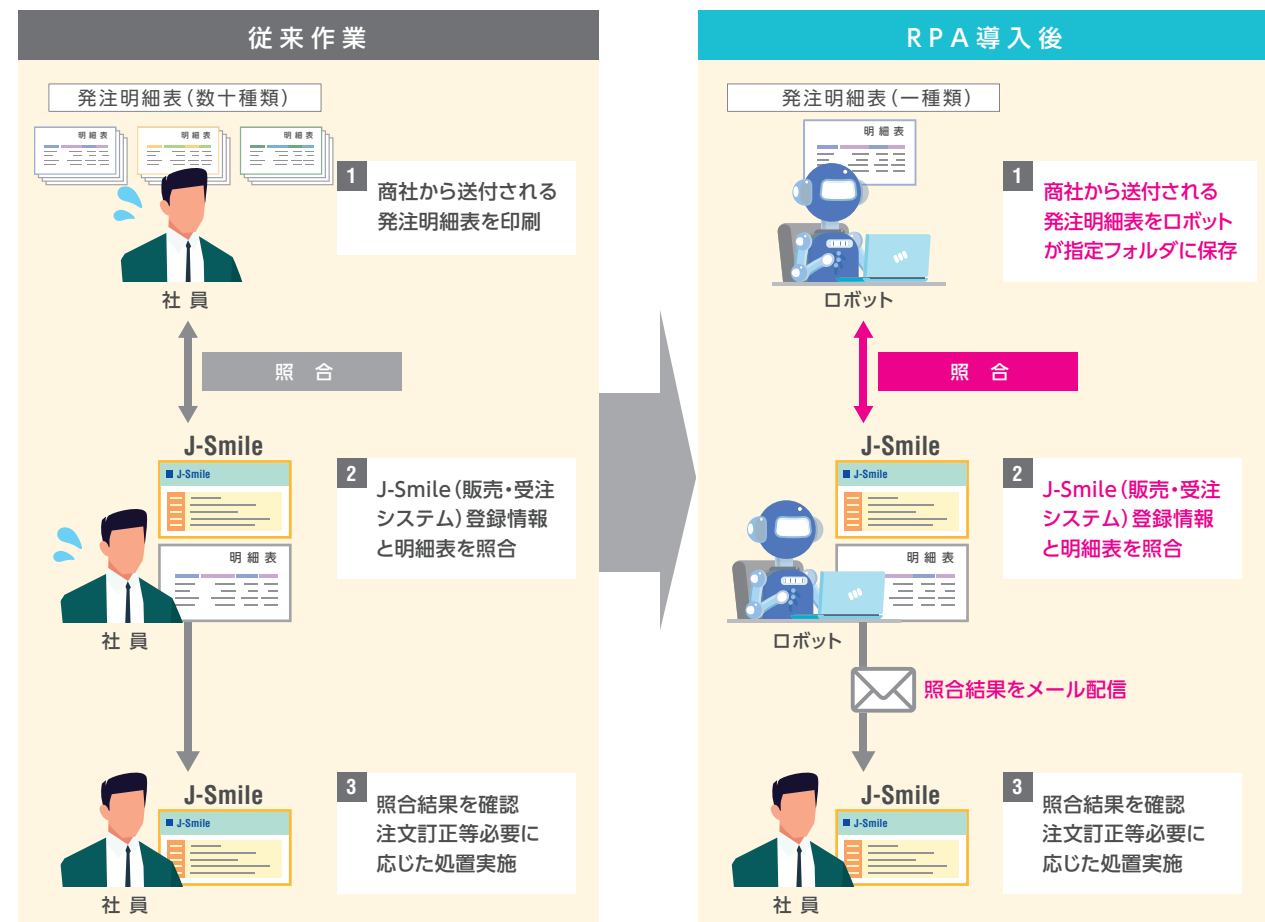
従来作業

発注明細表(数十種類)

明細表

明細表

明細表

1 商社から送付される発注明細表を印刷

社員

照合

J-Smile

J-Smile

2 J-Smile(販売・受注システム)登録情報と明細表を照合

明細表

社員

J-Smile

J-Smile

3 照合結果を確認注文訂正等必要に応じた処置実施

社員

RPA導入後

発注明細表(一種類)

明細表

1 商社から送付される発注明細表をロボットが指定フォルダに保存

ロボット

照合

J-Smile

J-Smile

2 J-Smile(販売・受注システム)登録情報と明細表を照合

明細表

ロボット

照合結果をメール配信

J-Smile

J-Smile

3 照合結果を確認注文訂正等必要に応じた処置実施

社員